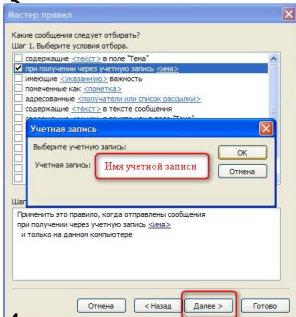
Мастер правил

Какие сообщения следует отбирать?
Шаг 1. Выберите условия отбора.

содержащие <текст> в поле "Тема"
при получении через учетную запись <имя>
имеющие <указанную> важность
помеченные как <пометка>
адресованные <получатели или список рассылки>
содержащие <текст> в тексте сообщения

Учетная запись

Выберите учетную запись:

Учетная запись: Имя учетной записи

OK
Отмена

Шаг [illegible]

Применить это правило, когда отправлены сообщения
при получении через учетную запись <имя>
и только на данном компьютере

Отмена
< Назад
Далее >
Готово